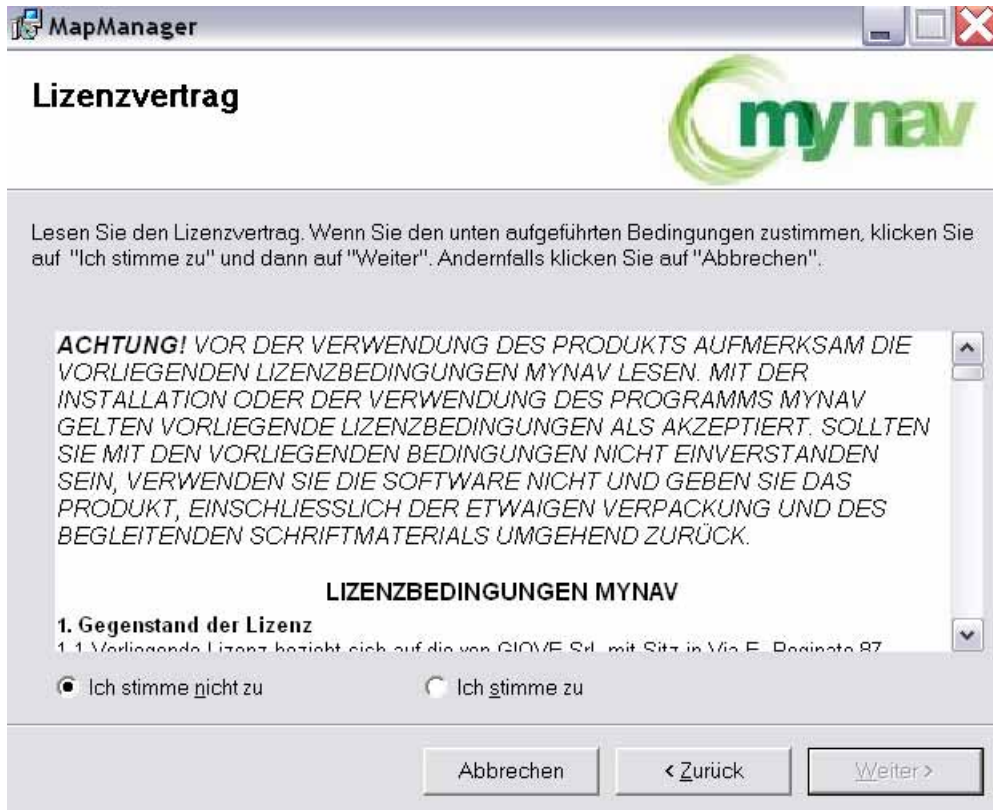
MapManager

Lizenzvertrag

mynav

Lesen Sie den Lizenzvertrag. Wenn Sie den unten aufgeführten Bedingungen zustimmen, klicken Sie auf "Ich stimme zu" und dann auf "Weiter". Andernfalls klicken Sie auf "Abbrechen".

ACHTUNG! VOR DER VERWENDUNG DES PRODUKTS AUFMERKSAM DIE VORLIEGENDEN LIZENZBEDINGUNGEN MYNAV LESEN. MIT DER INSTALLATION ODER DER VERWENDUNG DES PROGRAMMS MYNAV GELTEN VORLIEGENDE LIZENZBEDINGUNGEN ALS AKZEPTIERT. SOLLTEN SIE MIT DEN VORLIEGENDEN BEDINGUNGEN NICHT EINVERSTANDEN SEIN, VERWENDEN SIE DIE SOFTWARE NICHT UND GEBEN SIE DAS PRODUKT, EINSCHLIESSLICH DER ETWAIGEN VERPACKUNG UND DES BEGLEITENDEN SCHRIFTMATERIALS UMGEHEND ZURÜCK.

LIZENZBEDINGUNGEN MYNAV

1. Gegenstand der Lizenz

1.1 Vorliegende Lizenz bezieht sich auf die von GIOVE Srl, mit Sitz in Via E. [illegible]

Ich stimme nicht zu

Ich stimme zu

Abbrechen

< Zurück

Weiter >